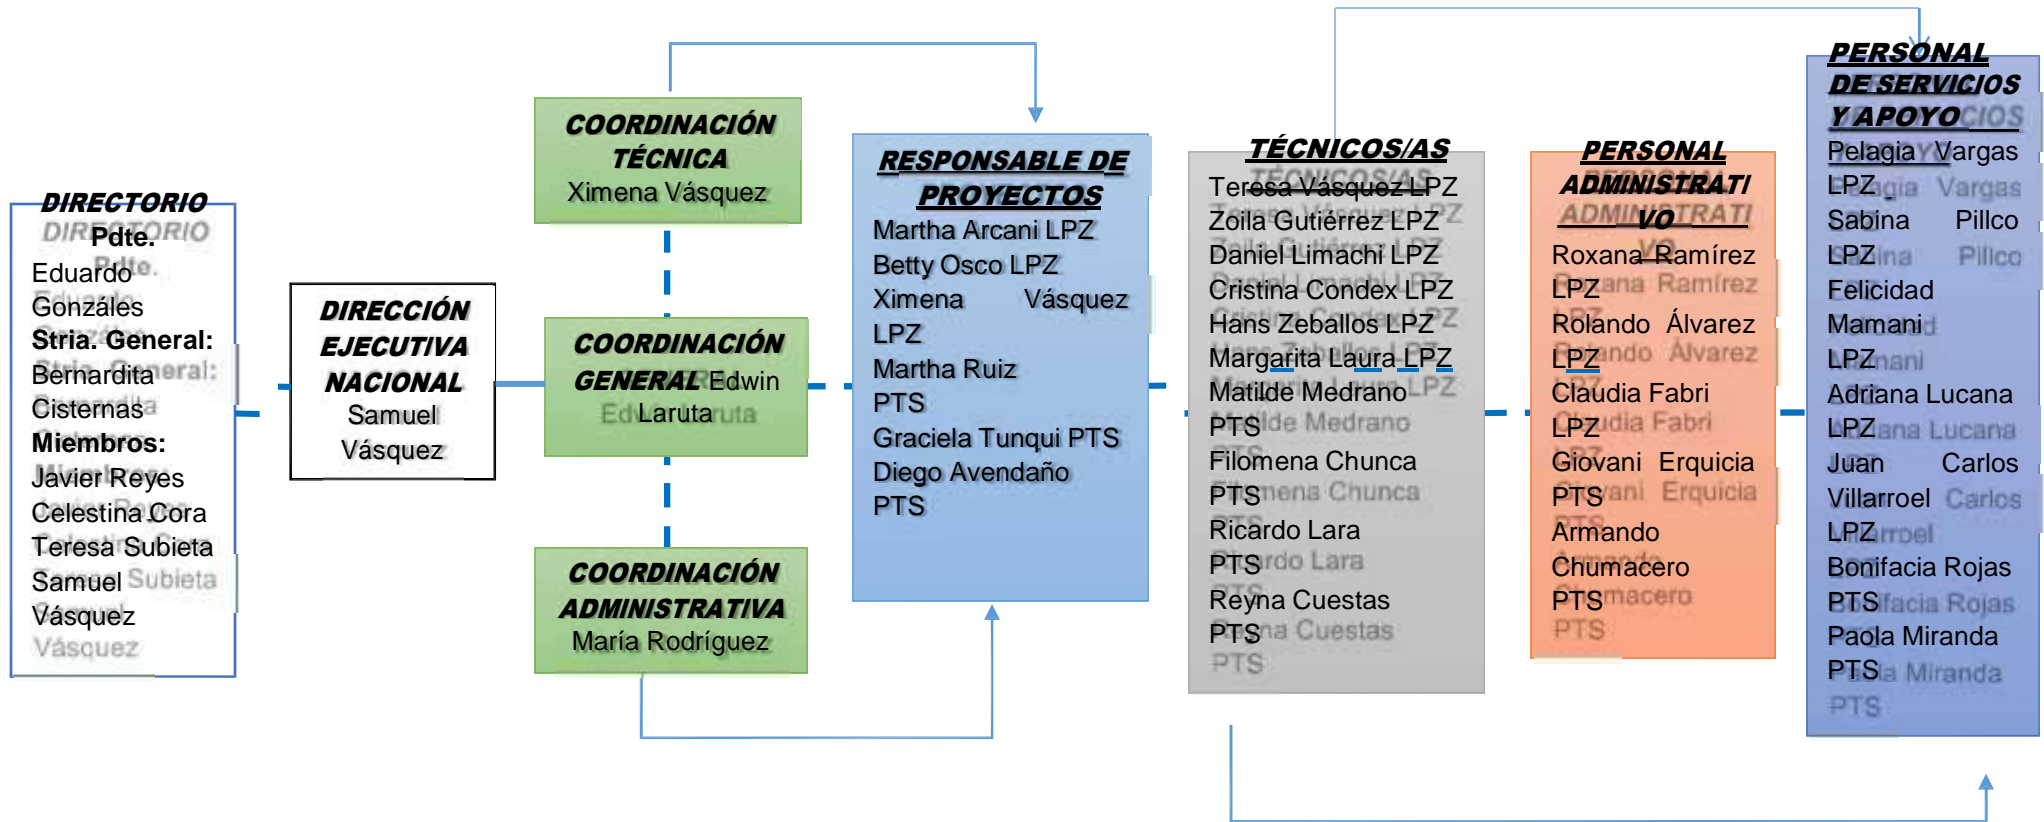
DIRECTORIO
Pdte.
Eduardo Gonzáles
Stria. General:
Bernardita Cisternas
Miembros:
Javier Reyes
Celestina Cora
Teresa Subieta
Samuel Vásquez

DIRECCIÓN EJECUTIVA NACIONAL
Samuel Vásquez

COORDINACIÓN TÉCNICA
Ximena Vásquez

COORDINACIÓN GENERAL Edwin Laruta

COORDINACIÓN ADMINISTRATIVA
María Rodríguez

RESPONSABLE DE PROYECTOS
Martha Arcani LPZ
Betty Osco LPZ
Ximena Vásquez LPZ
Martha Ruiz PTS
Graciela Tunqui PTS
Diego Avendaño PTS

TÉCNICOS/AS
Teresa Vásquez LPZ
Zoila Gutiérrez LPZ
Daniel Limachi LPZ
Cristina Condex LPZ
Hans Zeballos LPZ
Margarita Laura LPZ
Matilde Medrano PTS
Filomena Chunca PTS
Ricardo Lara PTS
Reyna Cuestas PTS

PERSONAL ADMINISTRATIVO
Roxana Ramírez LPZ
Rolando Álvarez LPZ
Claudia Fabri LPZ
Giovani Erquicia PTS
Armando Chumacero PTS

PERSONAL DE SERVICIOS Y APOYO
Pelagia Vargas LPZ
Sabina Pillco LPZ
Felicidad Mamani LPZ
Adriana Lucana LPZ
Juan Carlos Villarroel LPZ
Bonifacia Rojas PTS
Paola Miranda PTS